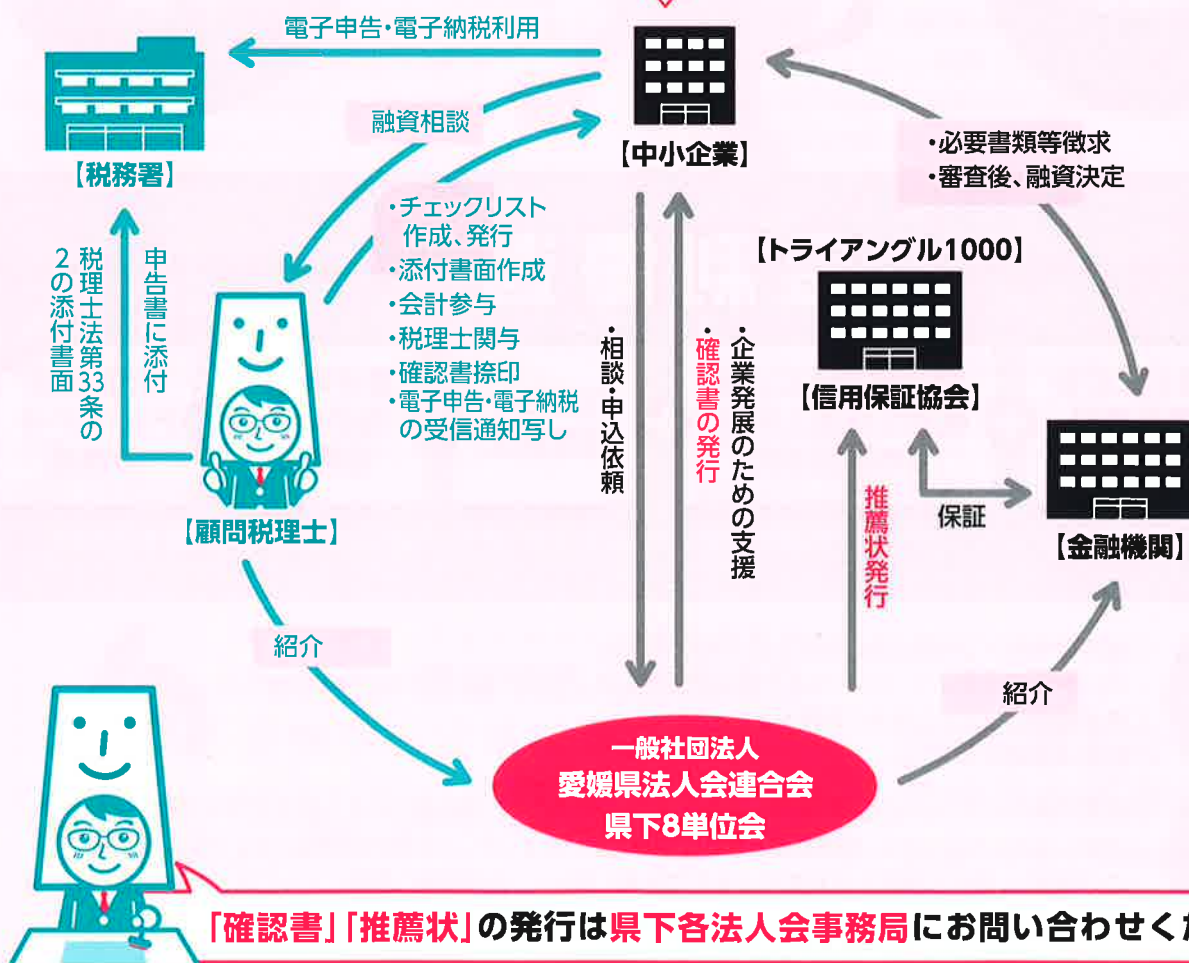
電子申告・電子納税利用

【税務署】

融資相談

【中小企業】

・必要書類等徴求
・審査後、融資決定

申告書に添付

税理士法第33条の2の添付書面

・チェックリスト作成、発行
・添付書面作成
・会計参与
・税理士関与
・確認書捺印
・電子申告・電子納税の受信通知写し

【トライアングル1000】

【信用保証協会】

・相談・申込依頼

・確認書の発行

・企業発展のための支援

推薦状発行

保証

【金融機関】

【顧問税理士】

紹介

紹介

一般社団法人
愛媛県法人会連合会
県下8単位会

「確認書」「推薦状」の発行は県下各法人会事務局にお問い合わせく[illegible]